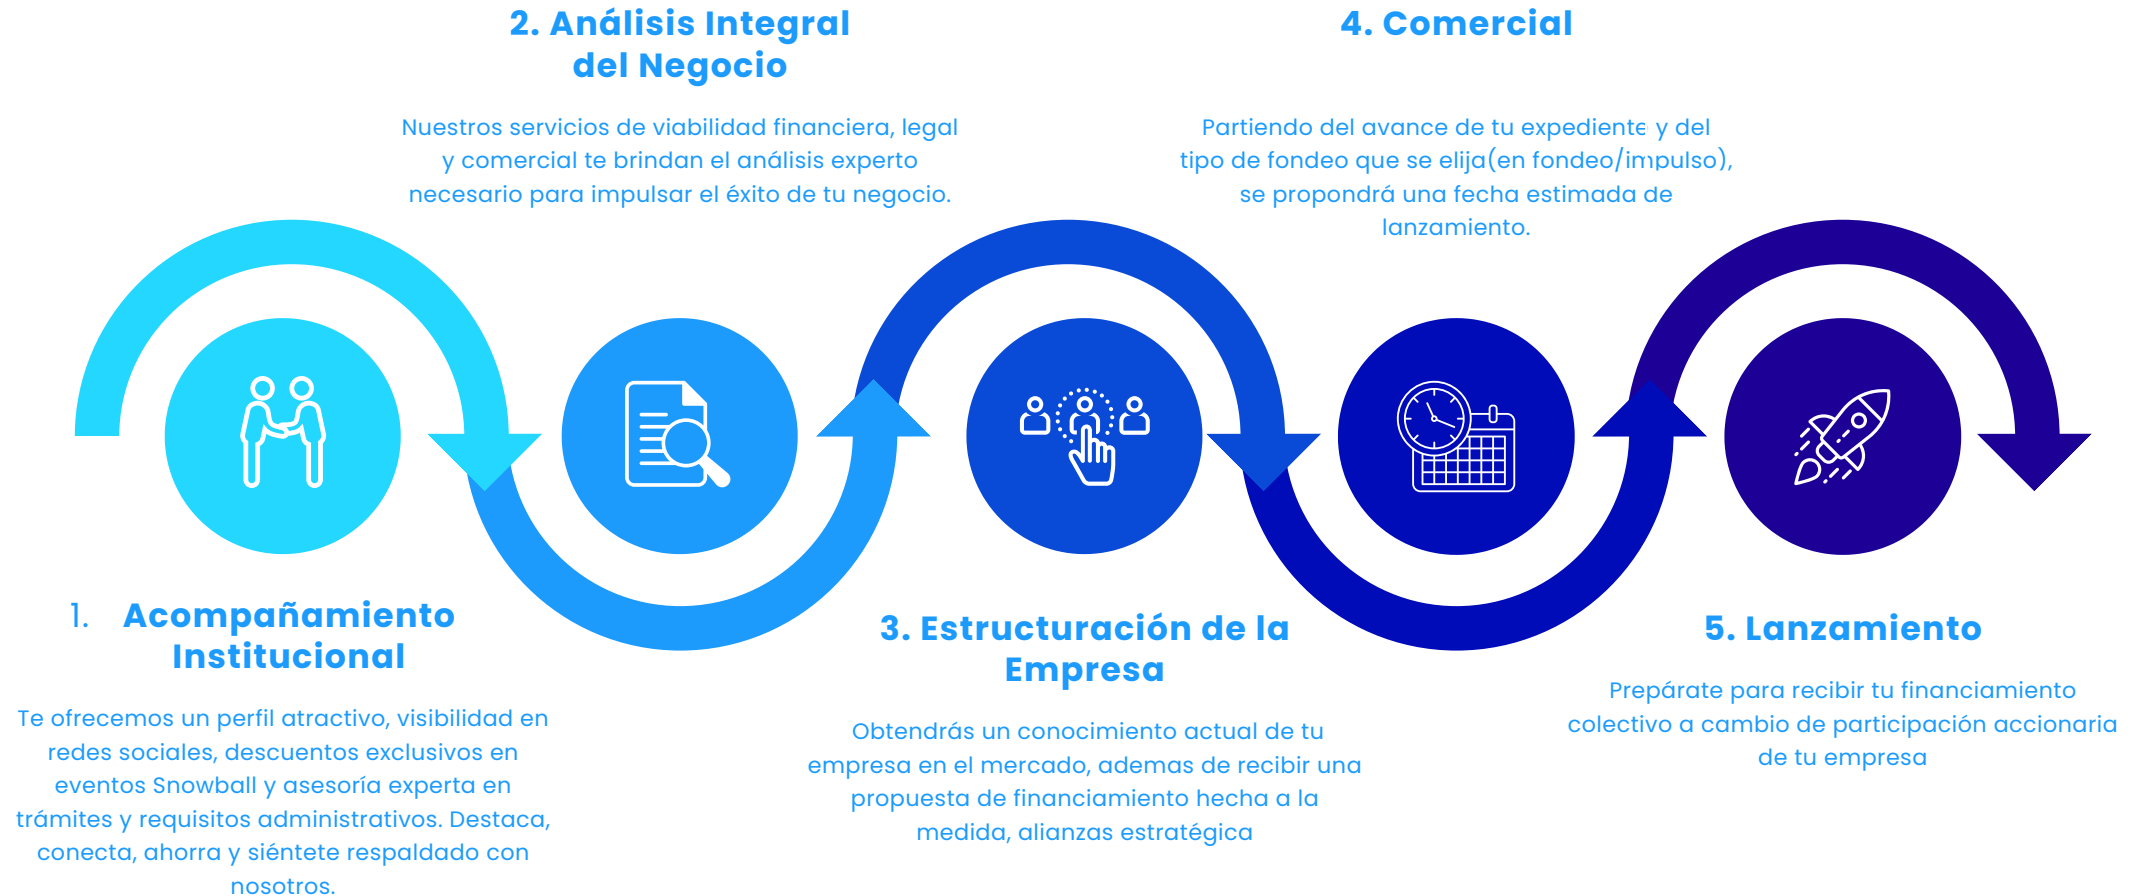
2. Análisis Integral del Negocio

Nuestros servicios de viabilidad financiera, legal y comercial te brindan el análisis experto necesario para impulsar el éxito de tu negocio.

4. Comercial

Partiendo del avance de tu expediente y del tipo de fondeo que se elija(en fondeo/impulso), se propondrá una fecha estimada de lanzamiento.

1. Acompañamiento Institucional

Te ofrecemos un perfil atractivo, visibilidad en redes sociales, descuentos exclusivos en eventos Snowball y asesoría experta en trámites y requisitos administrativos. Destaca, conecta, ahorra y siéntete respaldado con nosotros.

3. Estructuración de la Empresa

Obtendrás un conocimiento actual de tu empresa en el mercado, ademas de recibir una propuesta de financiamiento hecha a la medida, alianzas estratégica

5. Lanzamiento

Prepárate para recibir tu financiamiento colectivo a cambio de participación accionaria de tu empresa